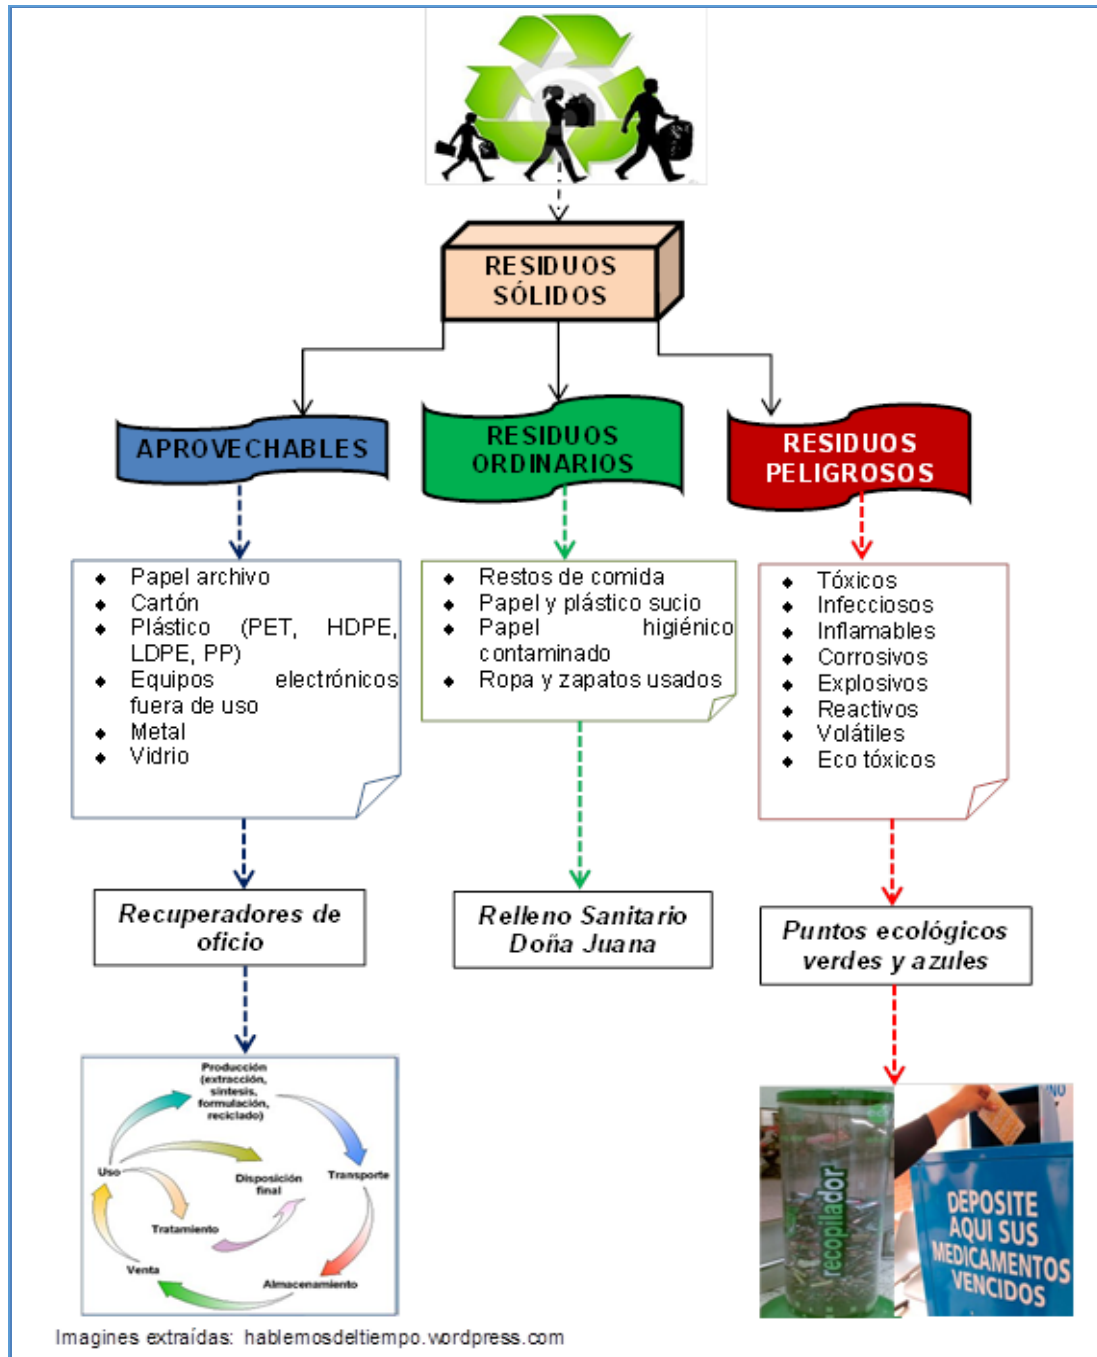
RESIDUOS SÓLIDOS

APROVECHABLES

RESIDUOS ORDINARIOS

RESIDUOS PELIGROSOS

- Papel archivo
- Cartón
- Plástico (PET, HDPE, LDPE, PP)
- Equipos electrónicos fuera de uso
- Metal
- Vidrio

- Restos de comida
- Papel y plástico sucio
- Papel higiénico contaminado
- Ropa y zapatos usados

- Tóxicos
- Infecciosos
- Inflamables
- Corrosivos
- Explosivos
- Reactivos
- Volátiles
- Eco tóxicos

Recuperadores de oficio

Relleno Sanitario Doña Juana

Puntos ecológicos verdes y azules

Producción (extracción, síntesis, formulación, reciclado)

Transporte

Almacenamiento

Venta

Uso

Disposición final

Tratamiento

recopilador

NO

DEPOSITE AQUI SUS MEDICAMENTOS VENCIDOS

Imagines extraídas: hablemosdeltiempo.wordpress.com